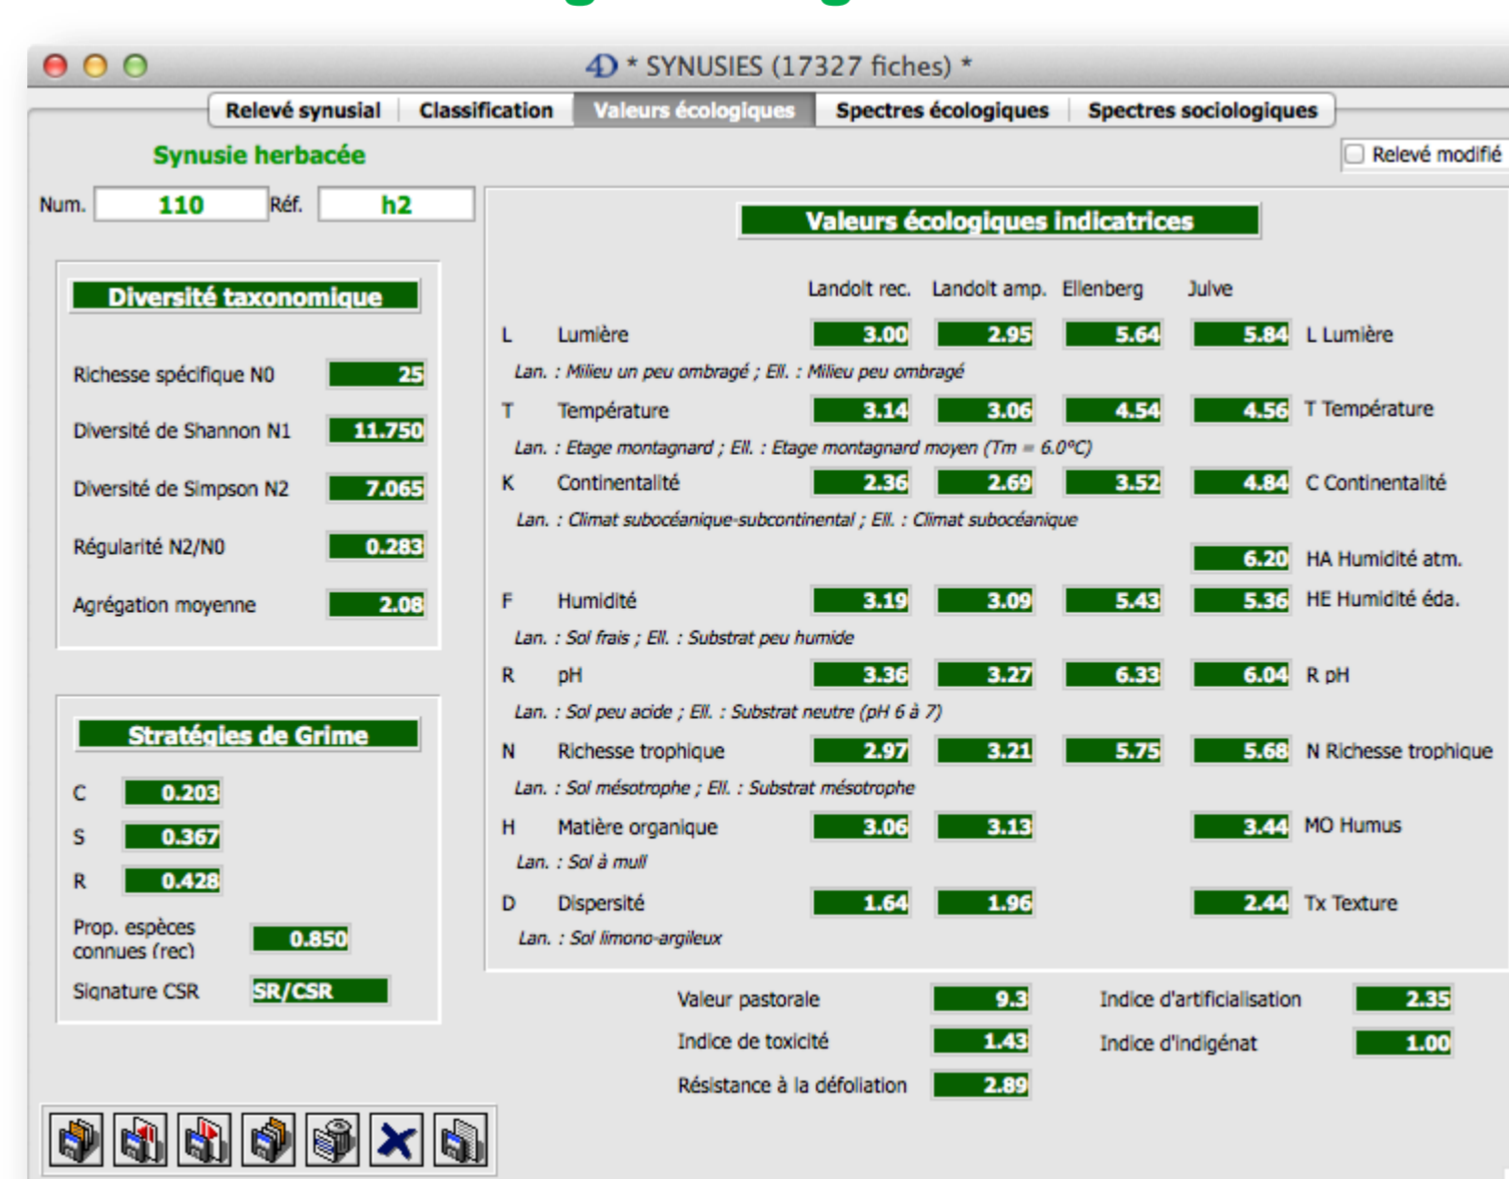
* SYNUSIES (17327 fiches) *

Relevé synusial | Classification | Valeurs écologiques | Spectres écologiques | Spectres sociologiques

Synusie herbacée

Relevé modifié

Num. 110 Réf. h2

Diversité taxonomique

Richesse spécifique N0 25

Diversité de Shannon N1 11.750

Diversité de Simpson N2 7.065

Régularité N2/N0 0.283

Agrégation moyenne 2.08

Stratégies de Grime

C 0.203

S 0.367

R 0.428

Prop. espèces connues (rec) 0.850

Signature CSR SR/CSR

Valeurs écologiques indicatrices

| | | Landolt rec. | Landolt amp. | Ellenberg | Julve | |
|---|---|---|---|---|---|---|
| L | Lumière | 3.00 | 2.95 | 5.64 | 5.84 | L Lumière |

Lan. : Milieu un peu ombragé ; Ell. : Milieu peu ombragé

| | | | | | | |
|---|---|---|---|---|---|---|
| T | Température | 3.14 | 3.06 | 4.54 | 4.56 | T Température |

Lan. : Etage montagnard ; Ell. : Etage montagnard moyen (Tm = 6.0°C)

| | | | | | | |
|---|---|---|---|---|---|---|
| K | Continentalité | 2.36 | 2.69 | 3.52 | 4.84 | C Continentalité |

Lan. : Climat subocéanique-subcontinental ; Ell. : Climat subocéanique

| | | | | | | |
|---|---|---|---|---|---|---|
| | | | | | 6.20 | HA Humidité atm. |
| F | Humidité | 3.19 | 3.09 | 5.43 | 5.36 | HE Humidité éda. |

Lan. : Sol frais ; Ell. : Substrat peu humide

| | | | | | | |
|---|---|---|---|---|---|---|
| R | pH | 3.36 | 3.27 | 6.33 | 6.04 | R pH |

Lan. : Sol peu acide ; Ell. : Substrat neutre (pH 6 à 7)

| | | | | | | |
|---|---|---|---|---|---|---|
| N | Richesse trophique | 2.97 | 3.21 | 5.75 | 5.68 | N Richesse trophique |

Lan. : Sol mésotrophe ; Ell. : Substrat mésotrophe

| | | | | | | |
|---|---|---|---|---|---|---|
| H | Matière organique | 3.06 | 3.13 | | 3.44 | MO Humus |

Lan. : Sol à mull

| | | | | | | |
|---|---|---|---|---|---|---|
| D | Dispersité | 1.64 | 1.96 | | 2.44 | Tx Texture |

Lan. : Sol limono-argileux

Valeur pastorale 9.3

Indice de toxicité 1.43

Résistance à la défoliation 2.89

Indice d'artificialisation 2.35

Indice d'indigénat 1.00